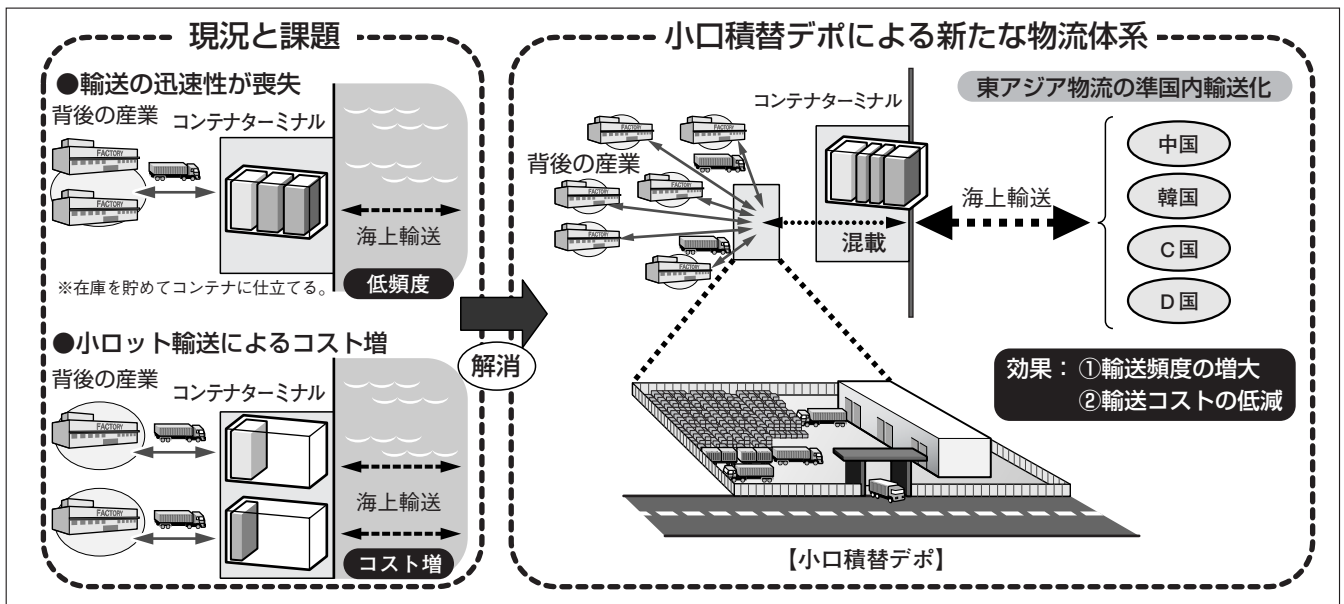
現況と課題

●輸送の迅速性が喪失

背後の産業

FACTORY

FACTORY

コンテナターミナル

海上輸送

※在庫を貯めてコンテナに仕立てる。

低頻度

●小ロット輸送によるコスト増

背後の産業

FACTORY

FACTORY

コンテナターミナル

海上輸送

コスト増

解消

小口積替デポによる新たな物流体系

東アジア物流の準国内輸送化

背後の産業

FACTORY

FACTORY

FACTORY

FACTORY

FACTORY

FACTORY

FACTORY

コンテナターミナル

混載

海上輸送

中国

韓国

C国

D国

効果：①輸送頻度の増大
②輸送コストの低減

【小口積替デポ】